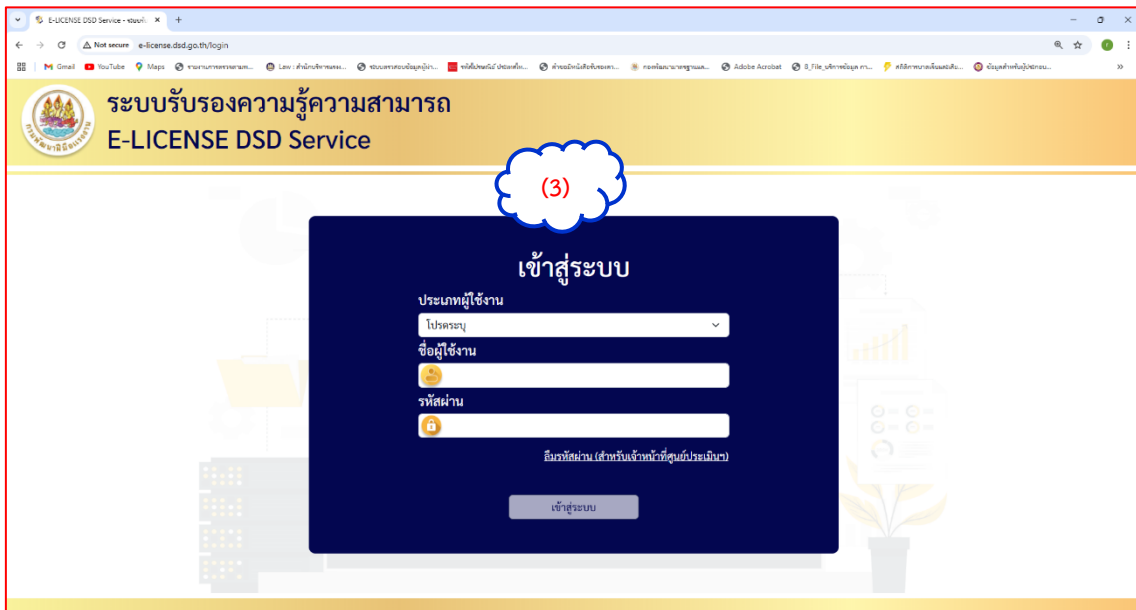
E-LICENSE DSD Service - ระบบรั ×
+

Not secure e-license.dsd.go.th/login

Gmail YouTube Maps รายงานการตรวจตามม... Law : สำนักบริหารแรง... ระบบตรวจสอบข้อมูลผู้ป่า... รหัสไปรษณีย์ ประเทศไท... คำขอมีหนังสือรับรองเกา... กองพัฒนามาตรฐานแล... Adobe Acrobat 8_File_บริการข้อมูล กา... สถิติการบาดเจ็บและเสีย... ข้อมูลสำหรับผู้ประกอบ...

ระบบรับรองความรู้ความสามารถ
E-LICENSE DSD Service

(3)

เข้าสู่ระบบ

ประเภทผู้ใช้งาน

โปรดระบุ

ชื่อผู้ใช้งาน

รหัสผ่าน

ลืมรหัสผ่าน (สำหรับเจ้าหน้าที่ศูนย์ประเมินฯ)

เข้าสู่ระบบ